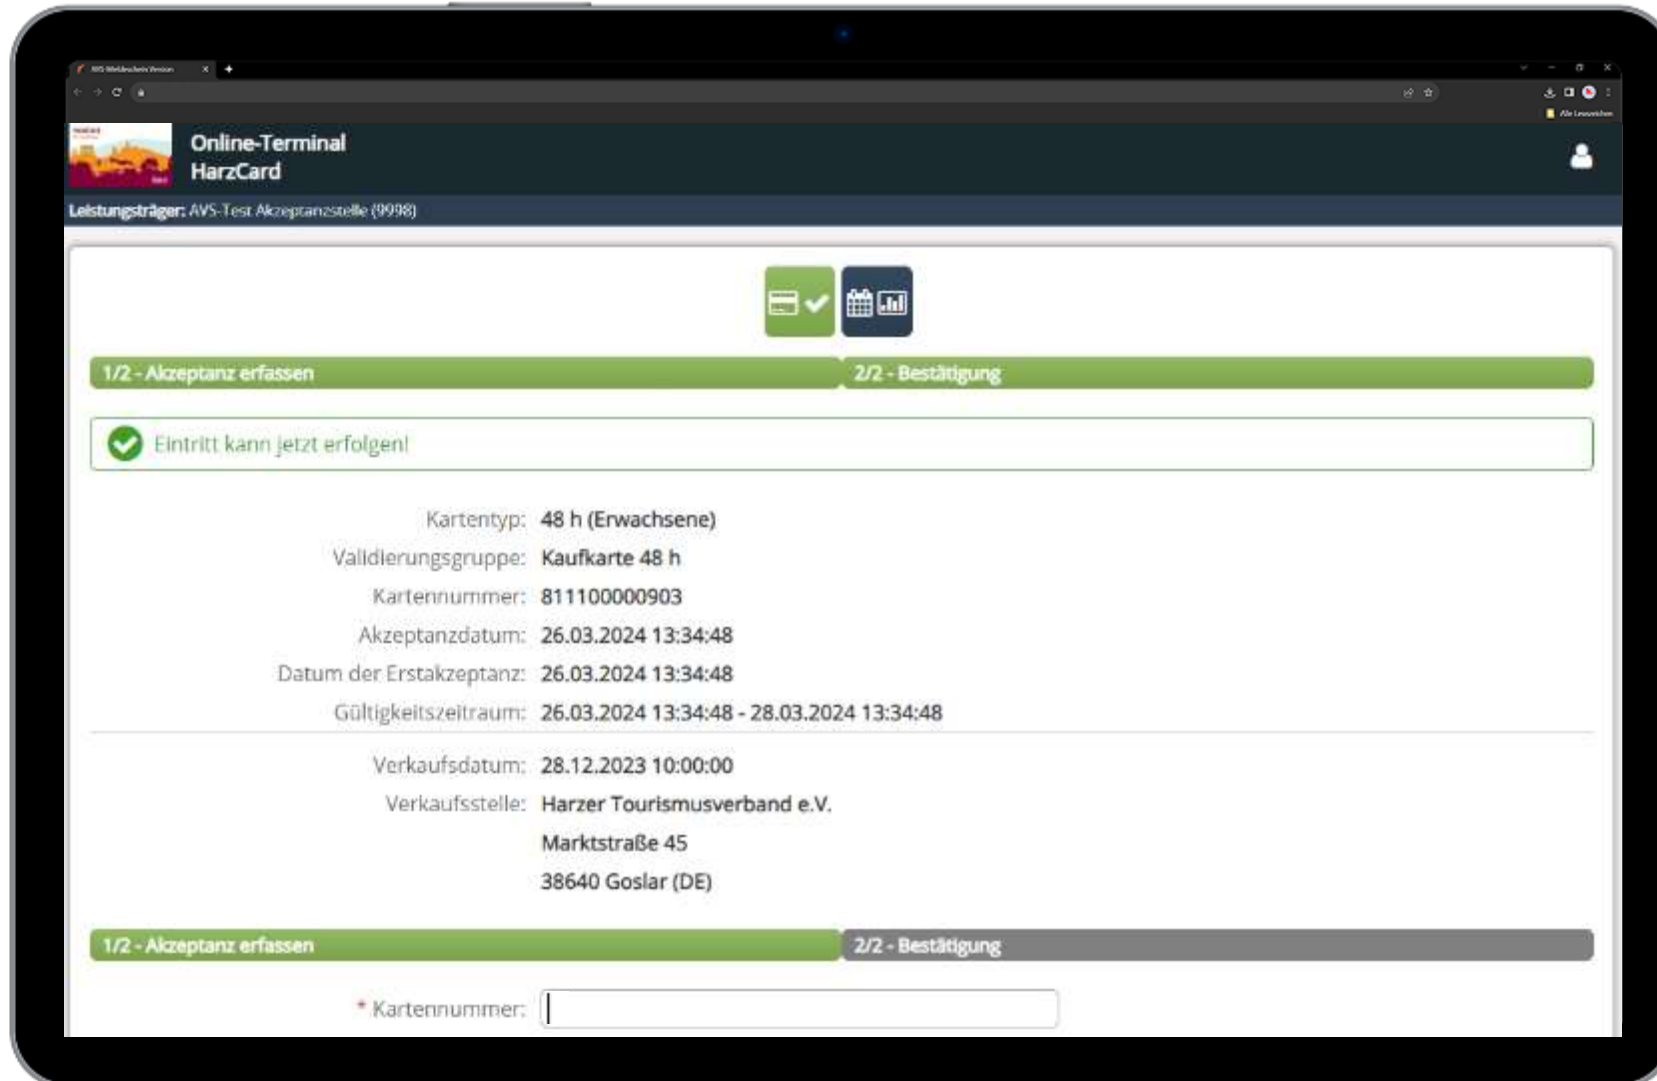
AVS Webbrowser Version

Alle Lesezeichen

Online-Terminal
HarzCard

Leistungsträger: AVS-Test Akzeptanzstelle (9998)

1/2 - Akzeptanz erfassen | 2/2 - Bestätigung

Eintritt kann jetzt erfolgen!

Kartentyp: 48 h (Erwachsene)
Validierungsgruppe: Kaufkarte 48 h
Kartennummer: 811100000903
Akzeptanzdatum: 26.03.2024 13:34:48
Datum der Erstakzeptanz: 26.03.2024 13:34:48
Gültigkeitszeitraum: 26.03.2024 13:34:48 - 28.03.2024 13:34:48

Verkaufsdatum: 28.12.2023 10:00:00
Verkaufsstelle: Harzer Tourismusverband e.V.
Marktstraße 45
38640 Goslar (DE)

1/2 - Akzeptanz erfassen | 2/2 - Bestätigung

* Kartennummer: